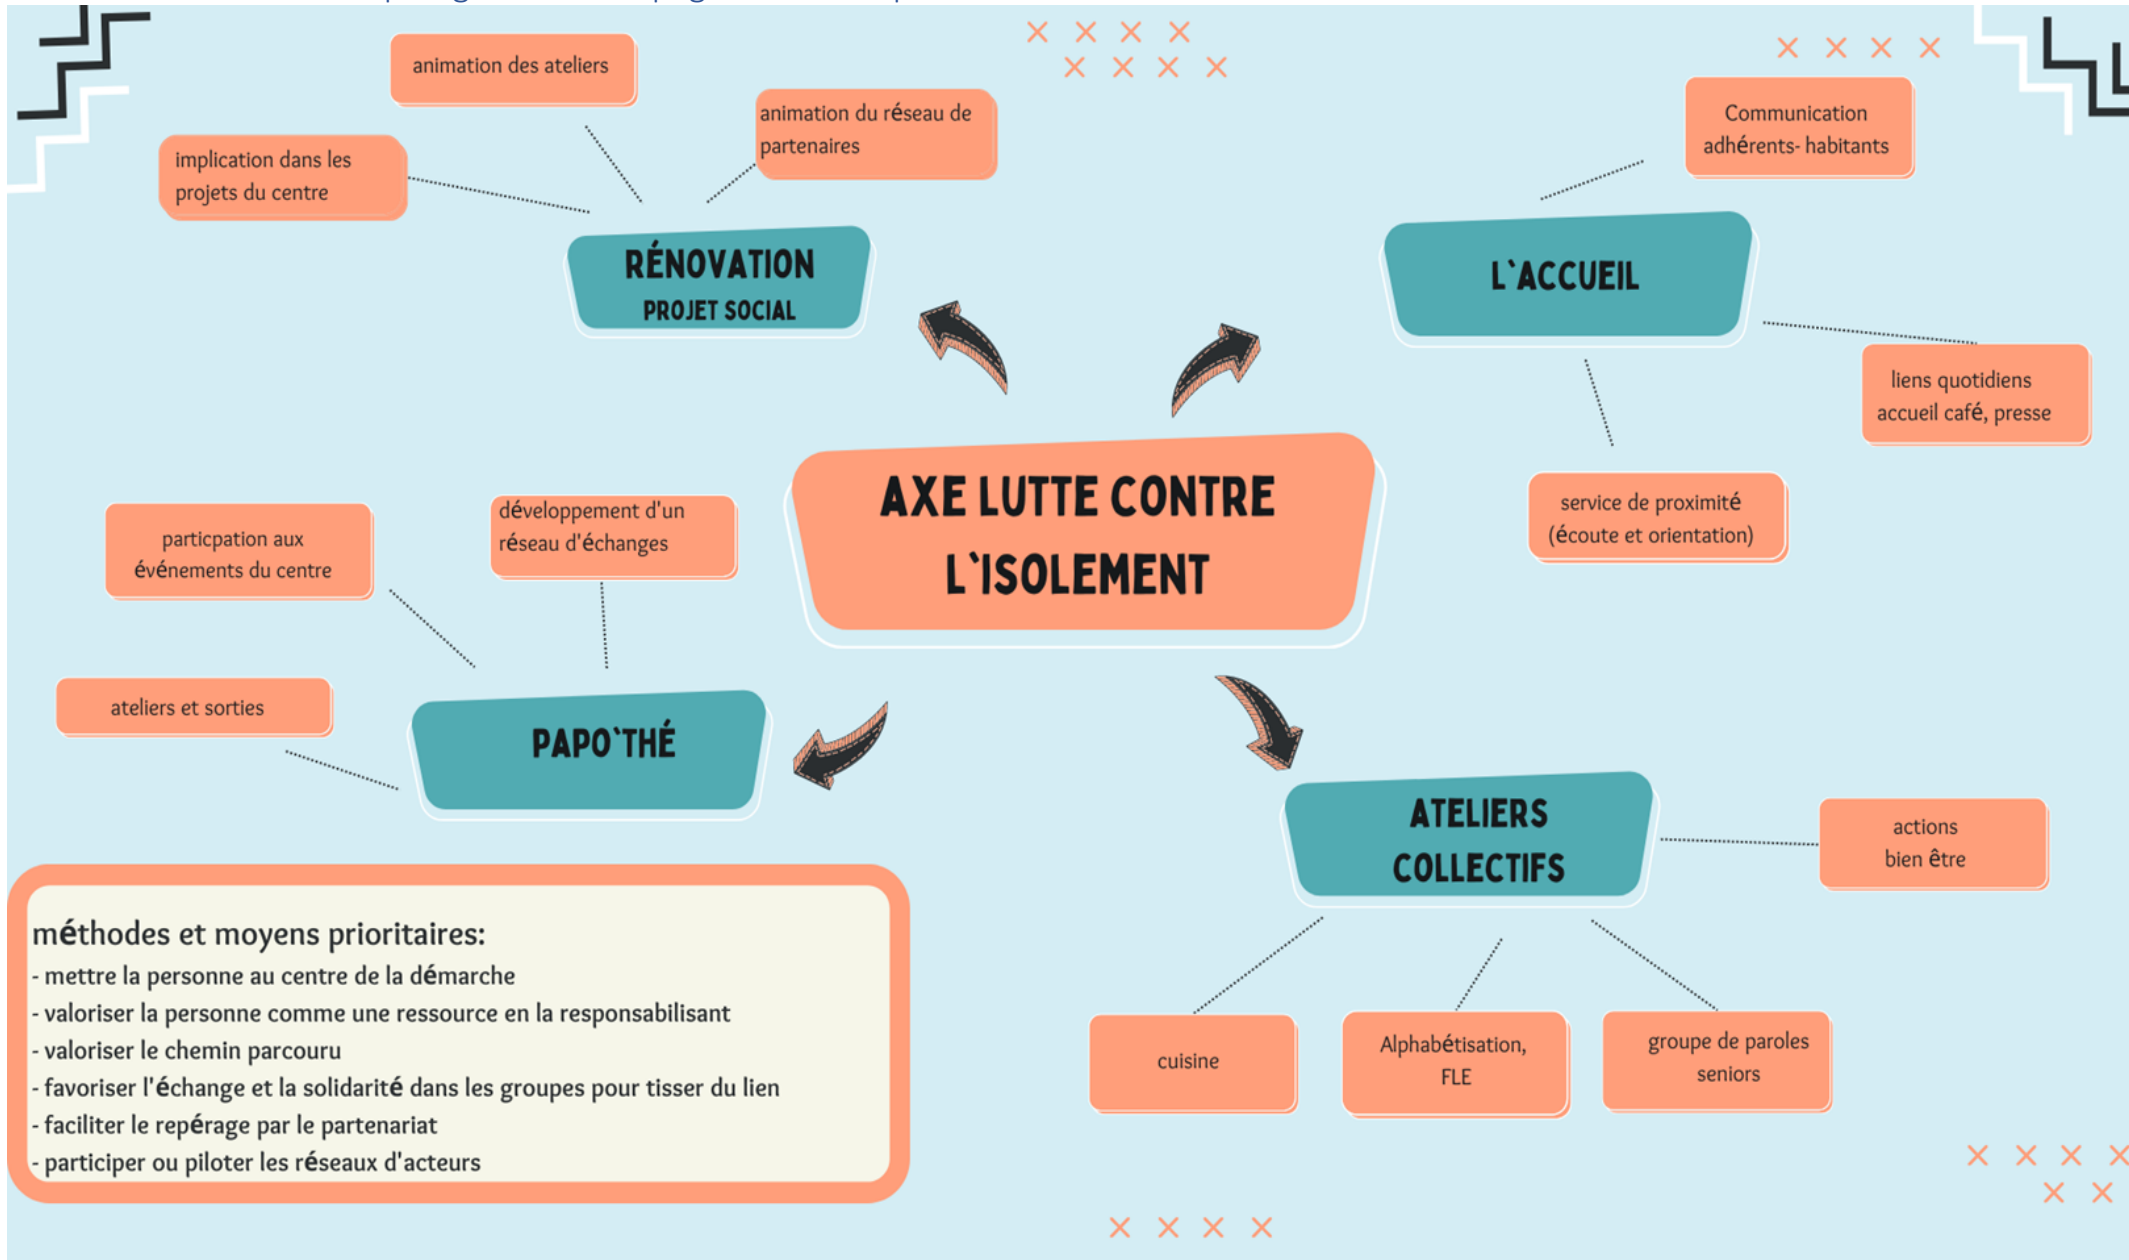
AXE LUTTE CONTRE L'ISOLEMENT

RÉNOVATION
PROJET SOCIAL

animation des ateliers

animation du réseau de partenaires

implication dans les projets du centre

L'ACCUEIL

Communication adhérents- habitants

liens quotidiens accueil café, presse

service de proximité (écoute et orientation)

PAPO'THÉ

particpation aux événements du centre

développement d'un réseau d'échanges

ateliers et sorties

ATELIERS COLLECTIFS

actions bien être

cuisine

Alphabétisation, FLE

groupe de paroles seniors

méthodes et moyens prioritaires:
- mettre la personne au centre de la démarche
- valoriser la personne comme une ressource en la responsabilisant
- valoriser le chemin parcouru
- favoriser l'échange et la solidarité dans les groupes pour tisser du lien
- faciliter le repérage par le partenariat
- participer ou piloter les réseaux d'acteurs